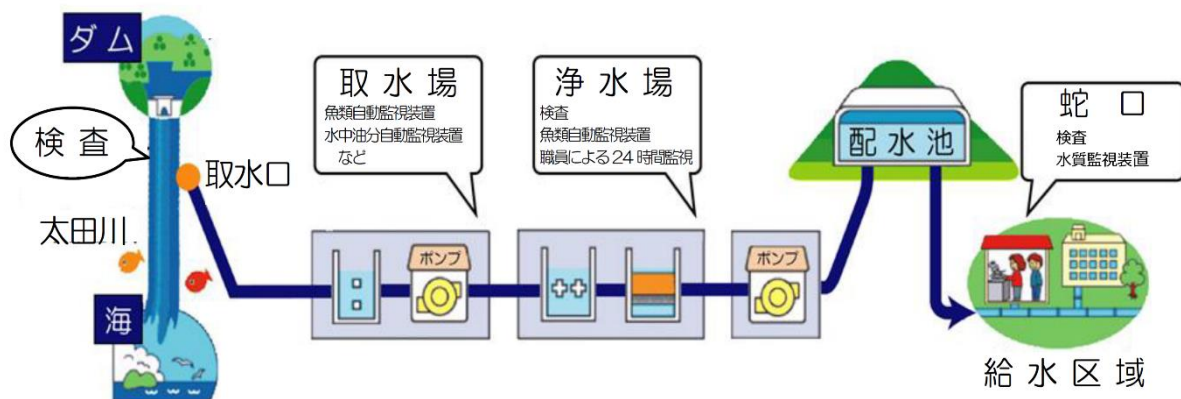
ダム

検 査

取水口

太田川

海

取 水 場
魚類自動監視装置
水中油分自動監視装置
など

浄 水 場
検査
魚類自動監視装置
職員による24時間監視

ポンプ

ポンプ

配 水 池

蛇 口
検査
水質監視装置

給 水 区 域